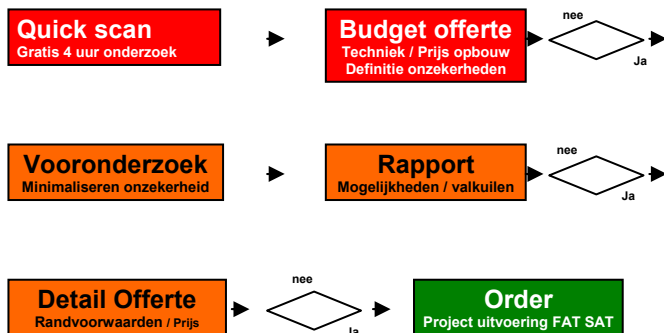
Quick scan
Gratis 4 uur onderzoek

Budget offerte
Techniek / Prijs opbouw
Definitie onzekerheden

nee

Ja

Vooronderzoek
Minimaliseren onzekerheid

Rapport
Mogelijkheden / valkuilen

nee

Ja

Detail Offerte
Randvoorwaarden / Prijs

nee

Ja

Order
Project uitvoering FAT SAT